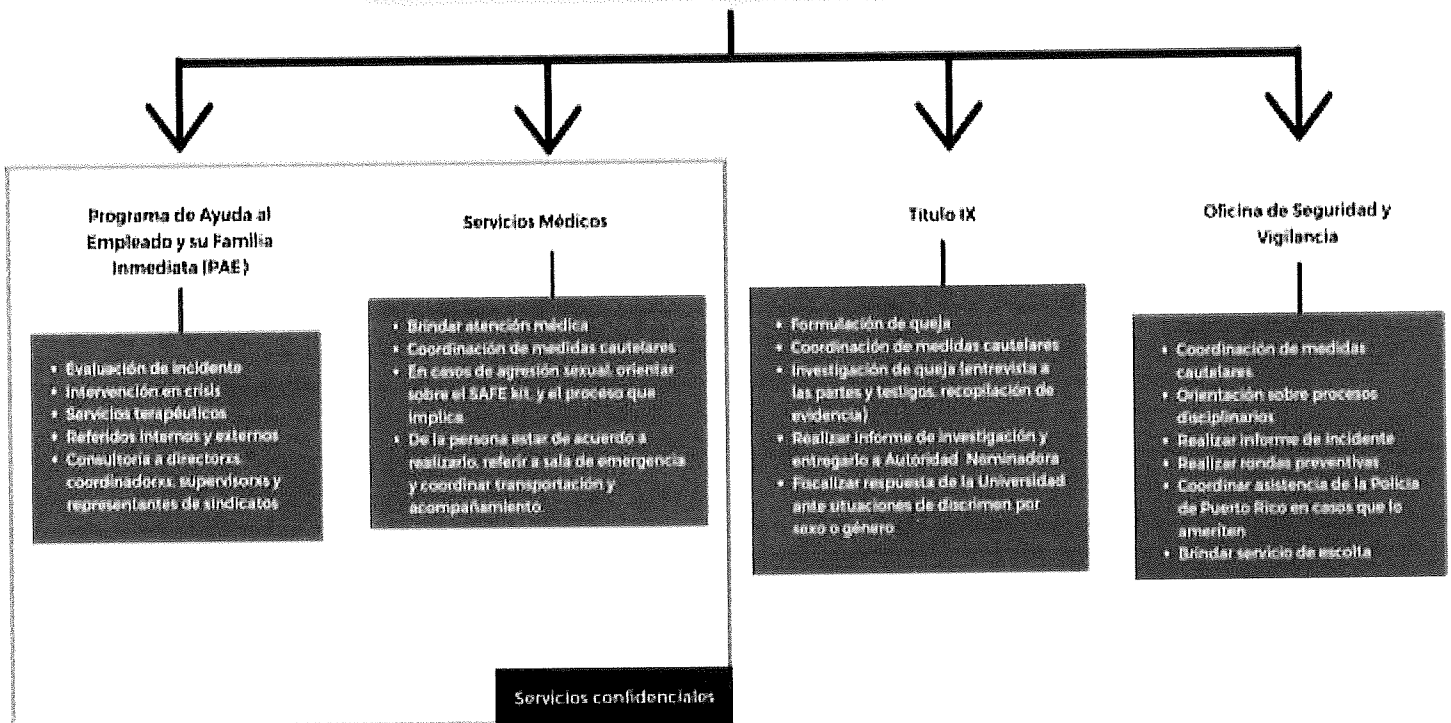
Programa de Ayuda al Empleado y su Familia Inmediata (PAE)

- Evaluación de incidente
- Intervención en crisis
- Servicios terapéuticos
- Referidos internos y externos
- Consultoría a directorxs, coordinadorxs, supervisorxs y representantes de sindicatos

Servicios Médicos

- Brindar atención médica
- Coordinación de medidas cautelares
- En casos de agresión sexual, orientar sobre el SAFE kit, y el proceso que implica
- De la persona estar de acuerdo a realizarlo, referir a sala de emergencia y coordinar transportación y acompañamiento.

Servicios confidenciales

Título IX

- Formulación de queja
- Coordinación de medidas cautelares
- Investigación de queja (entrevista a las partes y testigos, recopilación de evidencia)
- Realizar informe de investigación y entregarlo a Autoridad Nominadora
- Focalizar respuesta de la Universidad ante situaciones de discrimen por sexo o género

Oficina de Seguridad y Vigilancia

- Coordinación de medidas cautelares
- Orientación sobre procesos disciplinarios
- Realizar informe de incidente
- Realizar rondas preventivas
- Coordinar asistencia de la Policía de Puerto Rico en casos que lo ameriten
- Brindar servicio de escolta